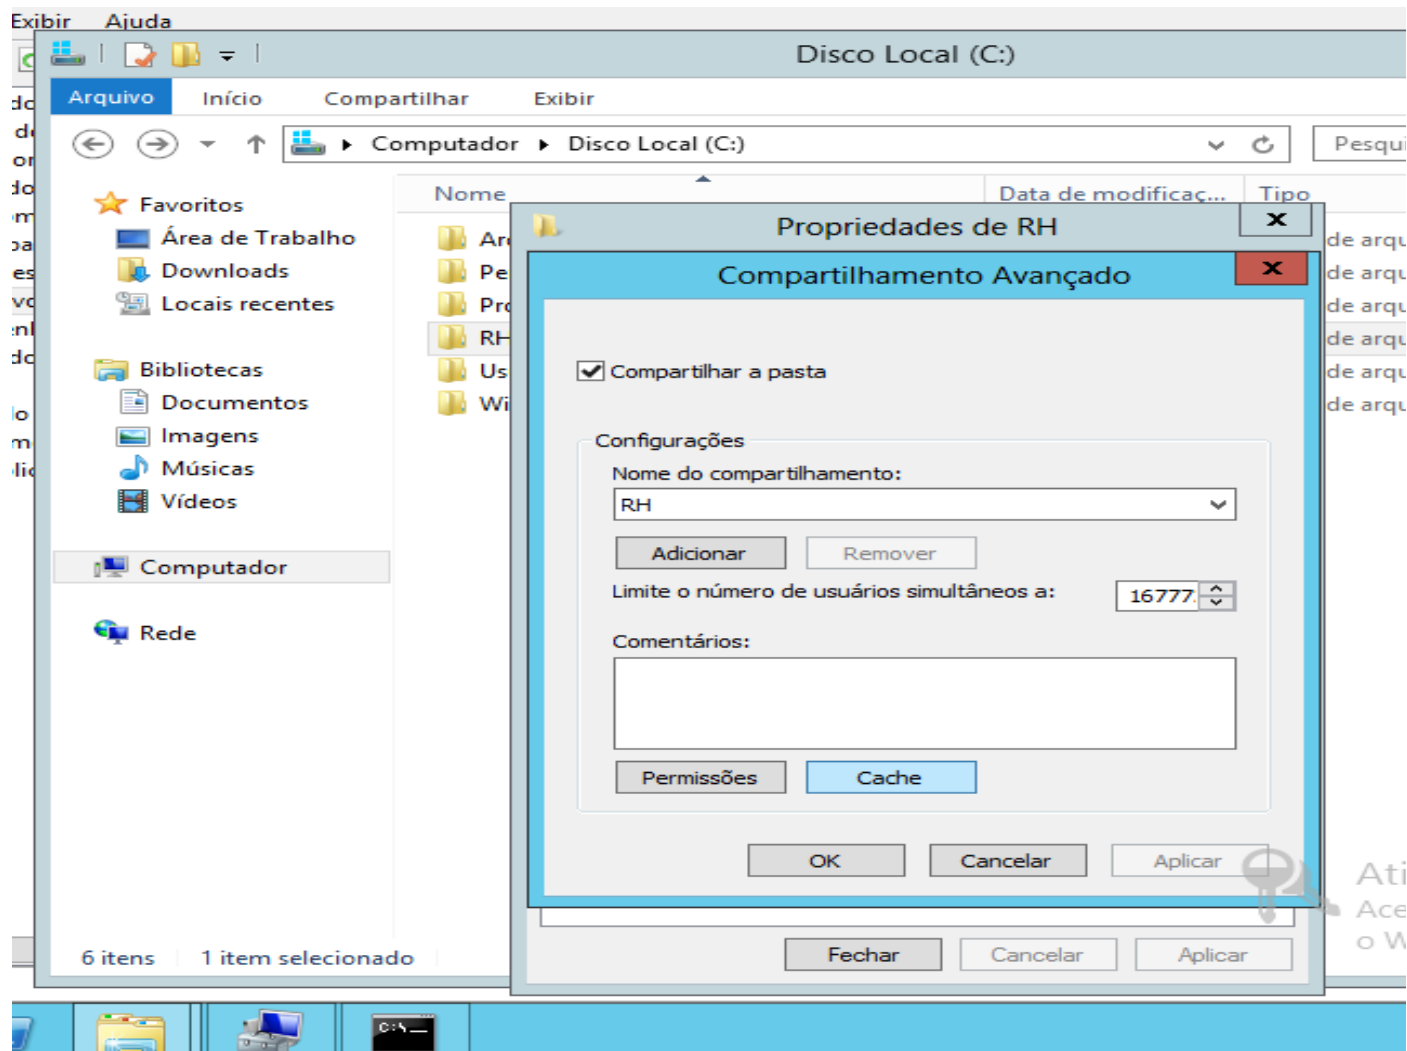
Exibir Ajuda

Disco Local (C:)

Arquivo Início Compartilhar Exibir

Computador ▸ Disco Local (C:)

Pesqui

Favoritos
Área de Trabalho
Downloads
Locais recentes

Bibliotecas
Documentos
Imagens
Músicas
Vídeos

Computador

Rede

Nome
Data de modificaç...
Tipo

Ar
Pe
Pr
RH
Us
Wi

de arqu
de arqu
de arqu
de arqu
de arqu
de arqu

6 itens 1 item selecionado

Propriedades de RH

Compartilhamento Avançado

Compartilhar a pasta

Configurações
Nome do compartilhamento:
RH
Adicionar Remover
Limite o número de usuários simultâneos a: 16777
Comentários:

Permissões Cache

OK Cancelar Aplicar

Fechar Cancelar Aplicar

Ati
Ace
o W